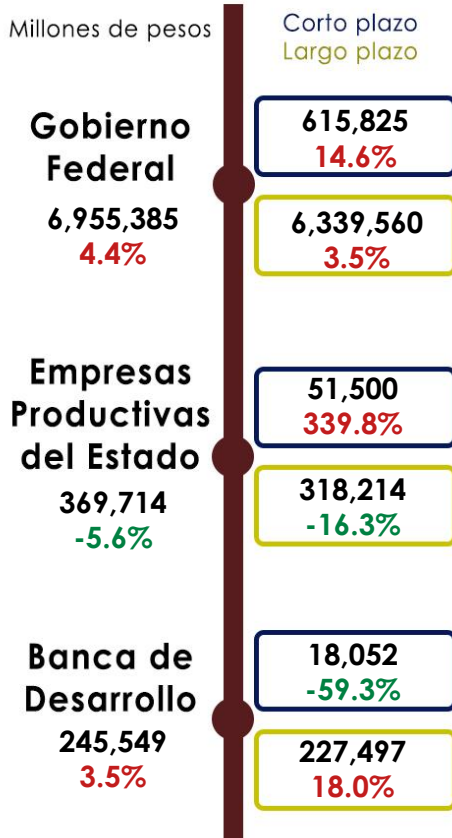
Millones de pesos

Corto plazo
Largo plazo

Gobierno Federal
6,955,385
4.4%

615,825
14.6%

6,339,560
3.5%

Empresas Productivas del Estado
369,714
-5.6%

51,500
339.8%

318,214
-16.3%

Banca de Desarrollo
245,549
3.5%

18,052
-59.3%

227,497
18.0%